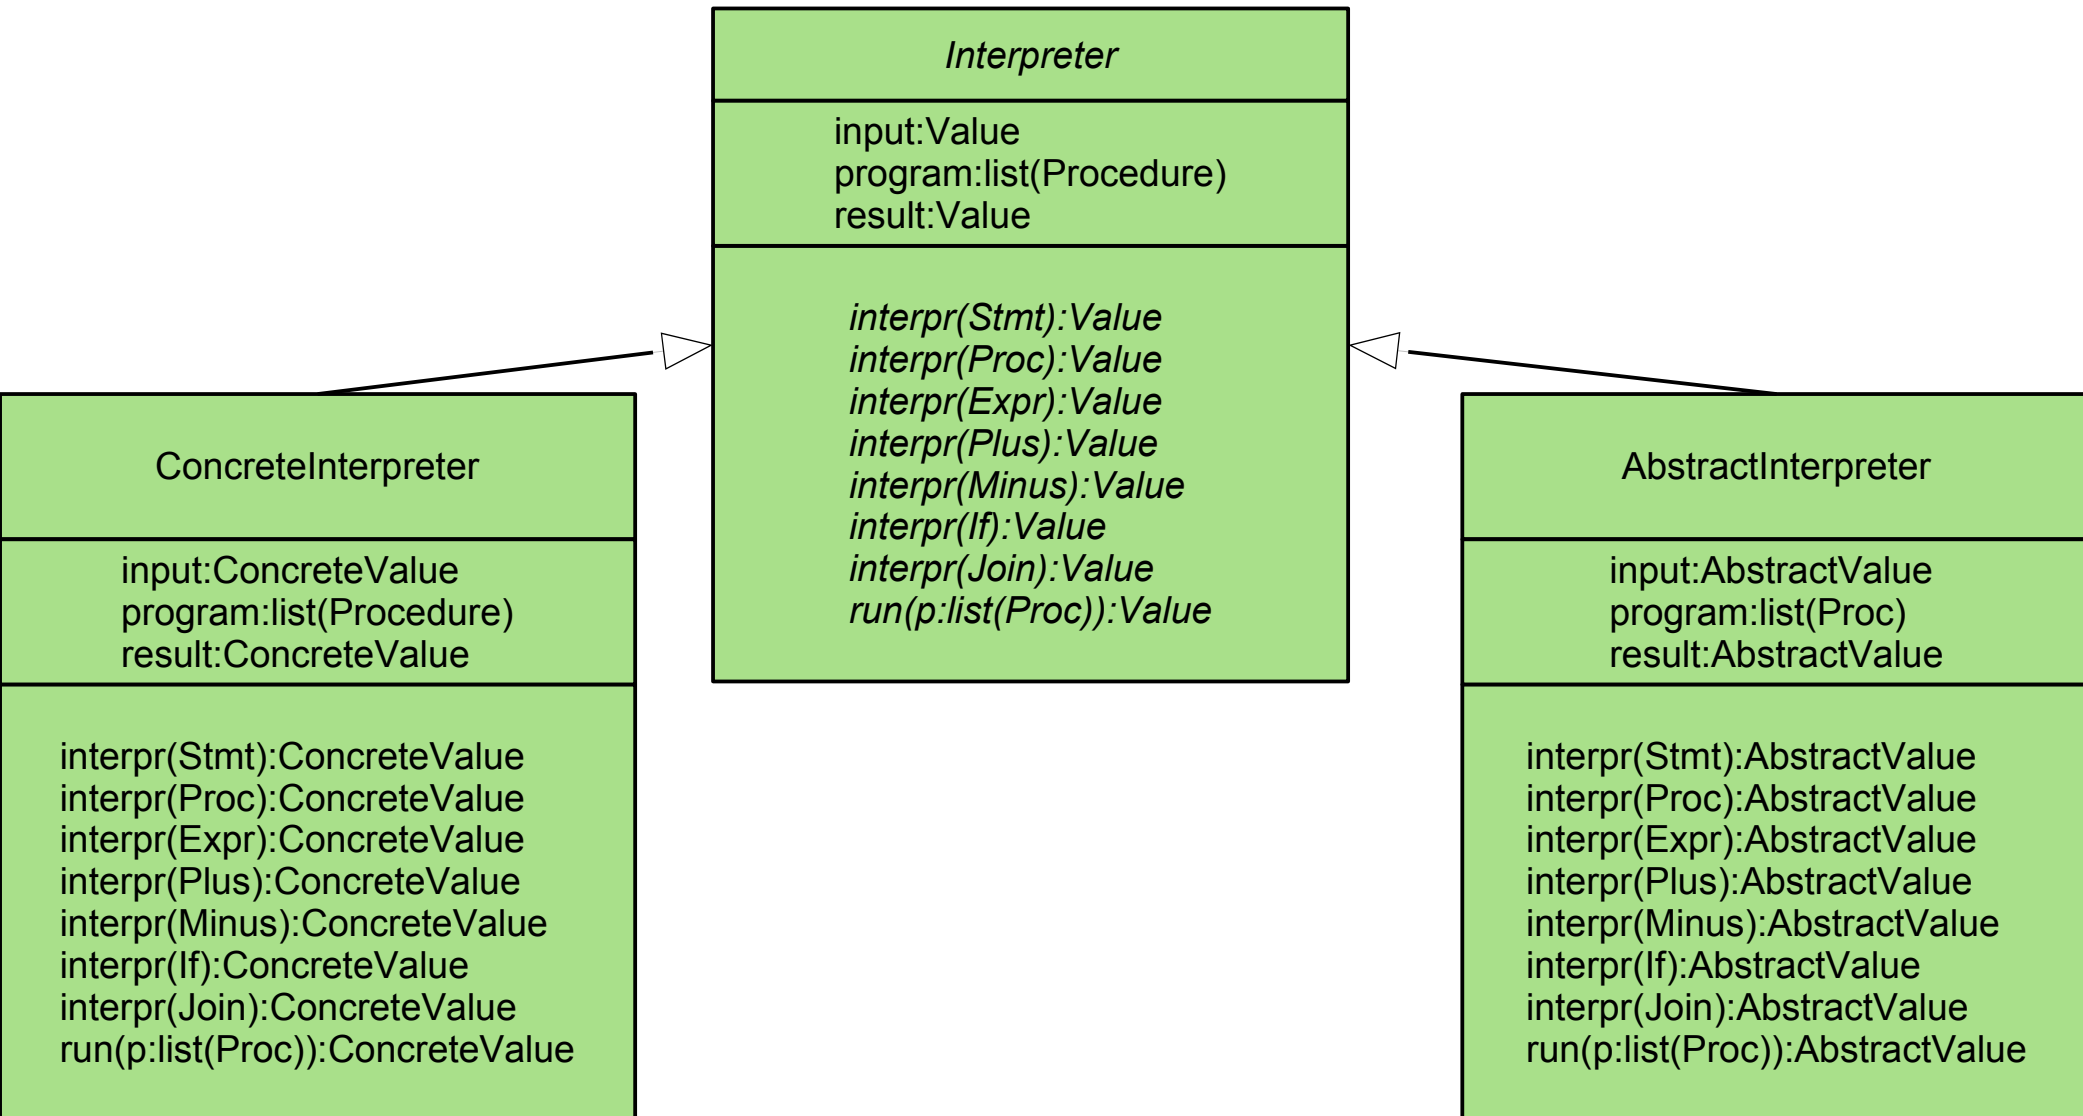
Interpreter

input:Value
program:list(Procedure)
result:Value

interpr(Stmt):Value
interpr(Proc):Value
interpr(Expr):Value
interpr(Plus):Value
interpr(Minus):Value
interpr(If):Value
interpr(Join):Value
run(p:list(Proc)):Value

ConcreteInterpreter

input:ConcreteValue
program:list(Procedure)
result:ConcreteValue

interpr(Stmt):ConcreteValue
interpr(Proc):ConcreteValue
interpr(Expr):ConcreteValue
interpr(Plus):ConcreteValue
interpr(Minus):ConcreteValue
interpr(If):ConcreteValue
interpr(Join):ConcreteValue
run(p:list(Proc)):ConcreteValue

AbstractInterpreter

input:AbstractValue
program:list(Proc)
result:AbstractValue

interpr(Stmt):AbstractValue
interpr(Proc):AbstractValue
interpr(Expr):AbstractValue
interpr(Plus):AbstractValue
interpr(Minus):AbstractValue
interpr(If):AbstractValue
interpr(Join):AbstractValue
run(p:list(Proc)):AbstractValue